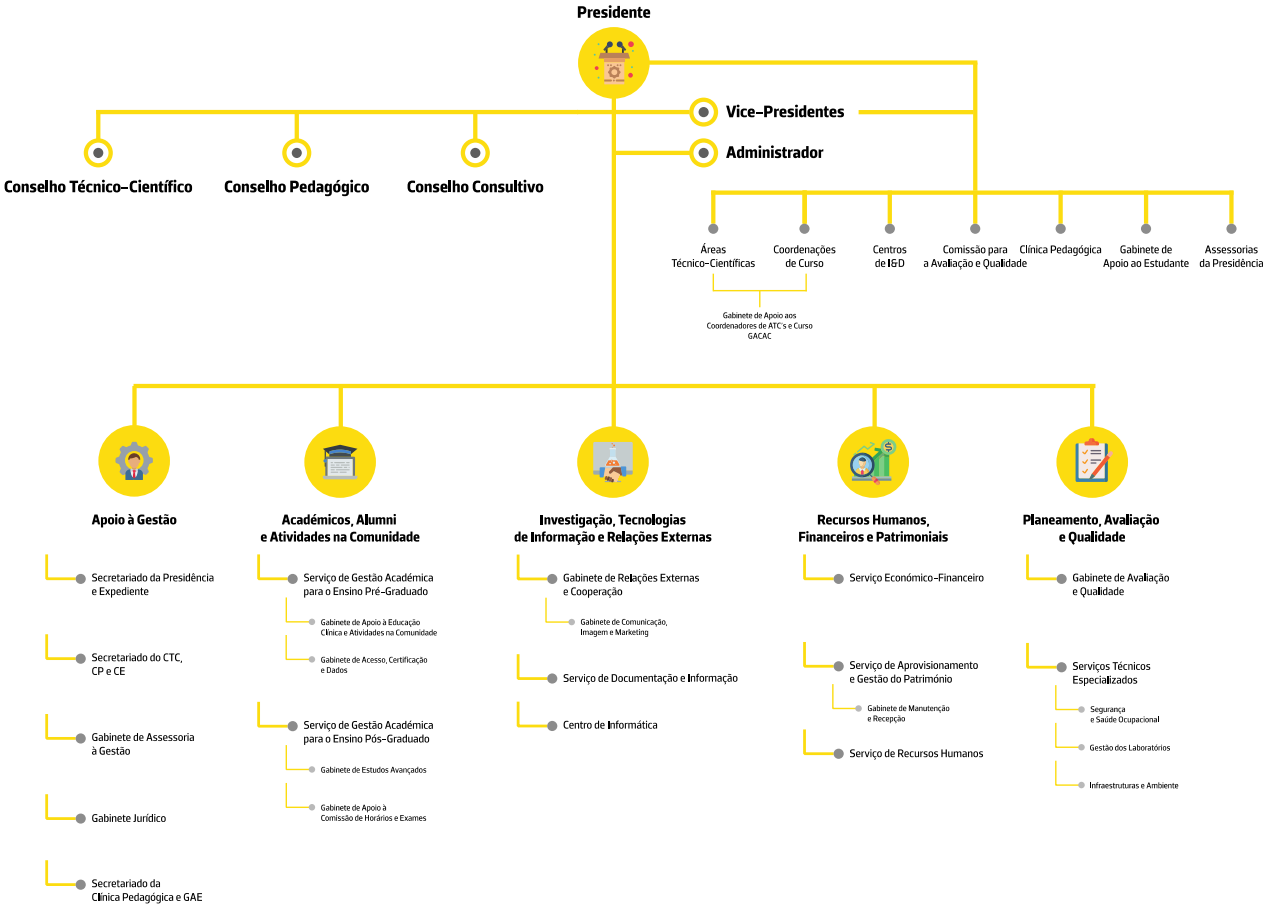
Presidente

Vice-Presidentes

Administrador

Conselho Técnico-Científico

Conselho Pedagógico

Conselho Consultivo

Áreas Técnico-Científicas

Coordenações de Curso

Gabinete de Apoio aos Coordenadores de ATC's e Curso GACAC

Centros de I&D

Comissão para a Avaliação e Qualidade

Clínica Pedagógica

Gabinete de Apoio ao Estudante

Assessorias da Presidência

Apoio à Gestão

Secretariado da Presidência e Expediente

Secretariado do CTC, CP e CE

Gabinete de Assessoria à Gestão

Gabinete Jurídico

Secretariado da Clínica Pedagógica e GAE

Académicos, Alumni e Atividades na Comunidade

Serviço de Gestão Académica para o Ensino Pré-Graduado

Gabinete de Apoio à Educação Clínica e Atividades na Comunidade

Gabinete de Acesso, Certificação e Dados

Serviço de Gestão Académica para o Ensino Pós-Graduado

Gabinete de Estudos Avançados

Gabinete de Apoio à Comissão de Horários e Exames

Investigação, Tecnologias de Informação e Relações Externas

Gabinete de Relações Externas e Cooperação

Gabinete de Comunicação, Imagem e Marketing

Serviço de Documentação e Informação

Centro de Informática

Recursos Humanos, Financeiros e Patrimoniais

Serviço Económico-Financeiro

Serviço de Aprovisionamento e Gestão do Património

Gabinete de Manutenção e Recepção

Serviço de Recursos Humanos

Planeamento, Avaliação e Qualidade

Gabinete de Avaliação e Qualidade

Serviços Técnicos Especializados

Segurança e Saúde Ocupacional

Gestão dos Laboratórios

Infraestruturas e Ambiente